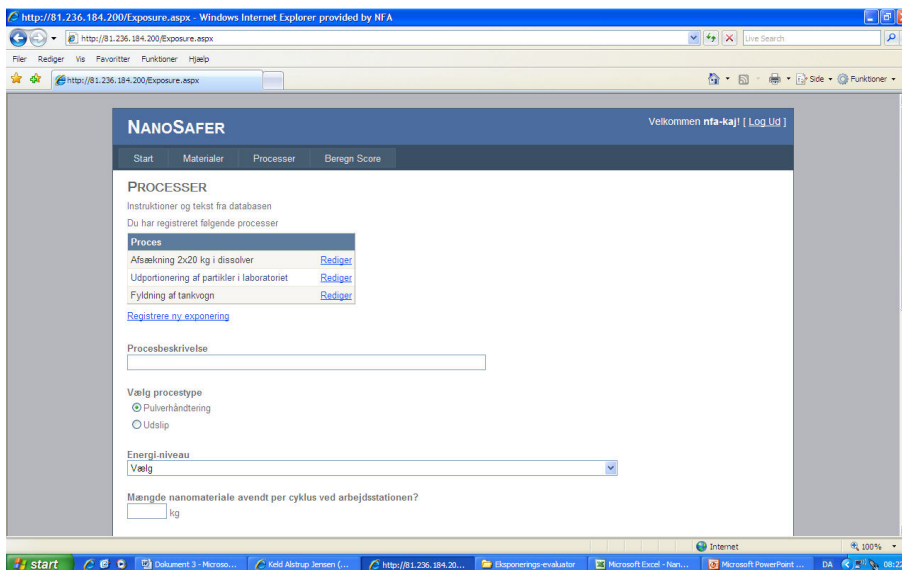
http://81.236.184.200/Exposure.aspx - Windows Internet Explorer provided by NFA

http://81.236.184.200/Exposure.aspx

Live Search

Filer Rediger Vis Favoritter Funktioner Hjælp

http://81.236.184.200/Exposure.aspx

Side Funktioner

NANOSAFER

Velkommen nfa-kaj! [ Log Ud ]

Start Materialer Processer Beregn Score

PROCESSER

Instruktioner og tekst fra databasen

Du har registreret følgende processer

| Proces | |
|---|---|
| Afsækning 2x20 kg i dissolver | Rediger |
| Udportionering af partikler i laboratoriet | Rediger |
| Fyldning af tankvogn | Rediger |

Registrere ny exponering

Procesbeskrivelse

Vælg procestype

Pulverhåndtering

Udslip

Energi-niveau

Vælg

Mængde nanomateriale avendt per cyklus ved arbejdsstationen?

kg

Internet

100%

start

Dokument 3 - Microso...

Keld Alstrup Jensen (...

http://81.236.184.20...

Eksponerings-evaluator

Microsoft Excel - Nan...

Microsoft PowerPoint ...

DA

08:2